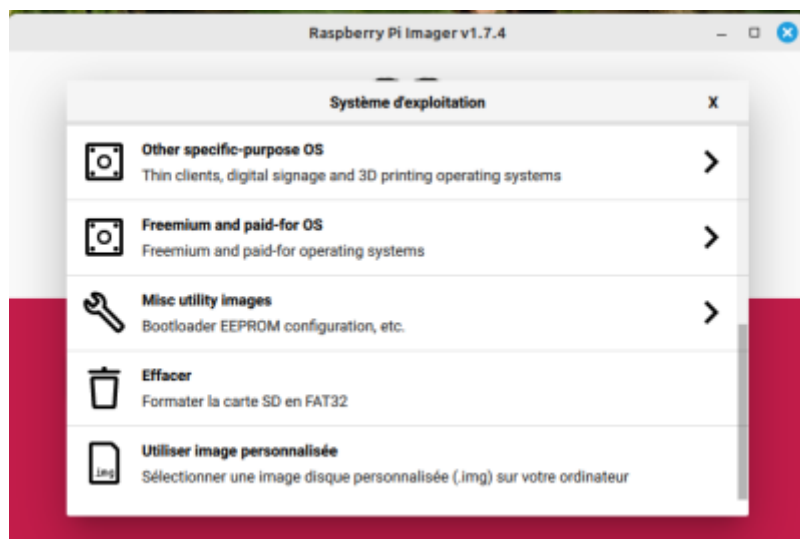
Raspberry Pi Imager v1.7.4

Système d'exploitation

X

Other specific-purpose OS

Thin clients, digital signage and 3D printing operating systems

Freemium and paid-for OS

Freemium and paid-for operating systems

Misc utility images

Bootloader EEPROM configuration, etc.

Effacer

Formater la carte SD en FAT32

Utiliser image personnalisée

Sélectionner une image disque personnalisée (.img) sur votre ordinateur

.img